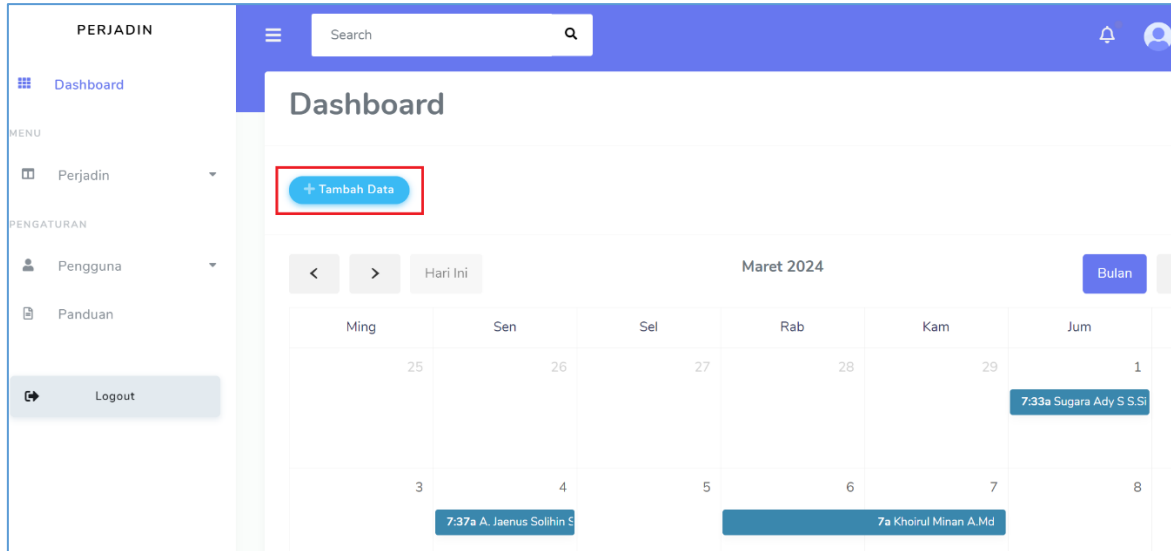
PERJADIN

Dashboard

MENU

Perjadin

PENGATURAN

Pengguna

Panduan

Logout

Search

Dashboard

+ Tambah Data

< > Hari Ini

Maret 2024

Bulan

| Ming | Sen | Sel | Rab | Kam | Jum |
|---|---|---|---|---|---|
| 25 | 26 | 27 | 28 | 29 | 1 7:33a Sugara Ady S S.Si |
| 3 | 4 7:37a A. Jaenus Solihin S | 5 | 6 7a Khoirul Minan A.Md | 7 | 8 |